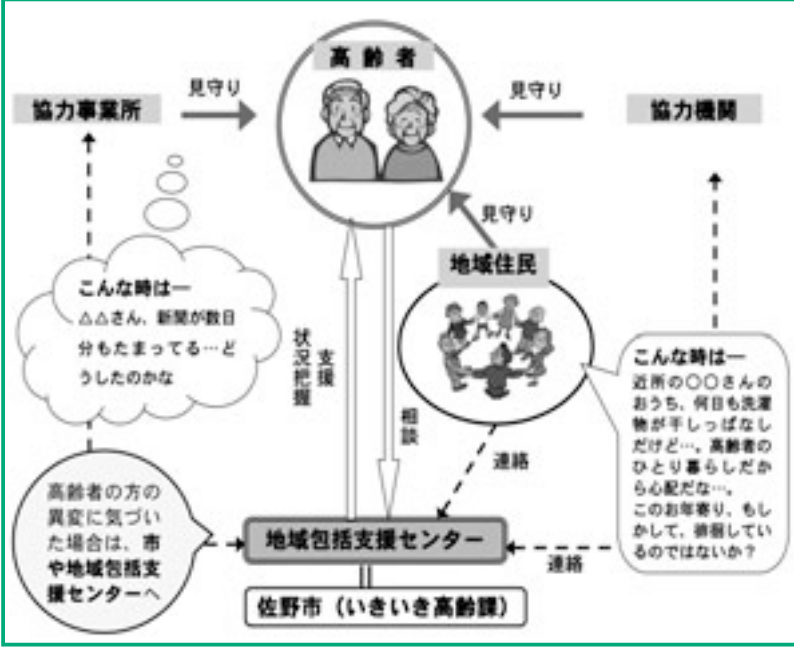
高齢者

協力事業所

見守り

見守り

協力機関

見守り

地域住民

こんな時は一
△△さん、新聞が数日分もたまってる…どうしたのかな

状況把握

支援

相談

連絡

こんな時は一
近所の○○さんのおうち、何日も洗濯物が干しっぱなしだけど…、高齢者のひとり暮らしだから心配だな…。
このお年寄り、もしかして、徘徊しているのではないか？

高齢者の方の異変に気づいた場合は、市や地域包括支援センターへ

地域包括支援センター

連絡

佐野市（いきいき高齢課）